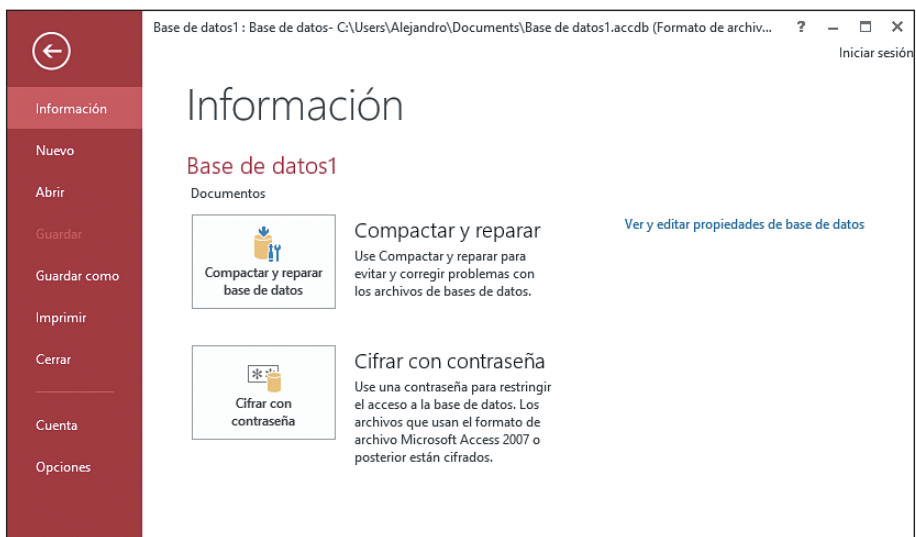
Base de datos1 : Base de datos- C:\Users\Alejandro\Documents\Base de datos1.accdb (Formato de archiv...

?

Iniciar sesión

Información

Nuevo

Abrir

Guardar

Guardar como

Imprimir

Cerrar

Cuenta

Opciones

Información

Base de datos1

Documentos

Compactar y reparar base de datos

Compactar y reparar

Use Compactar y reparar para evitar y corregir problemas con los archivos de bases de datos.

Ver y editar propiedades de base de datos

Cifrar con contraseña

Cifrar con contraseña

Use una contraseña para restringir el acceso a la base de datos. Los archivos que usan el formato de archivo Microsoft Access 2007 o posterior están cifrados.